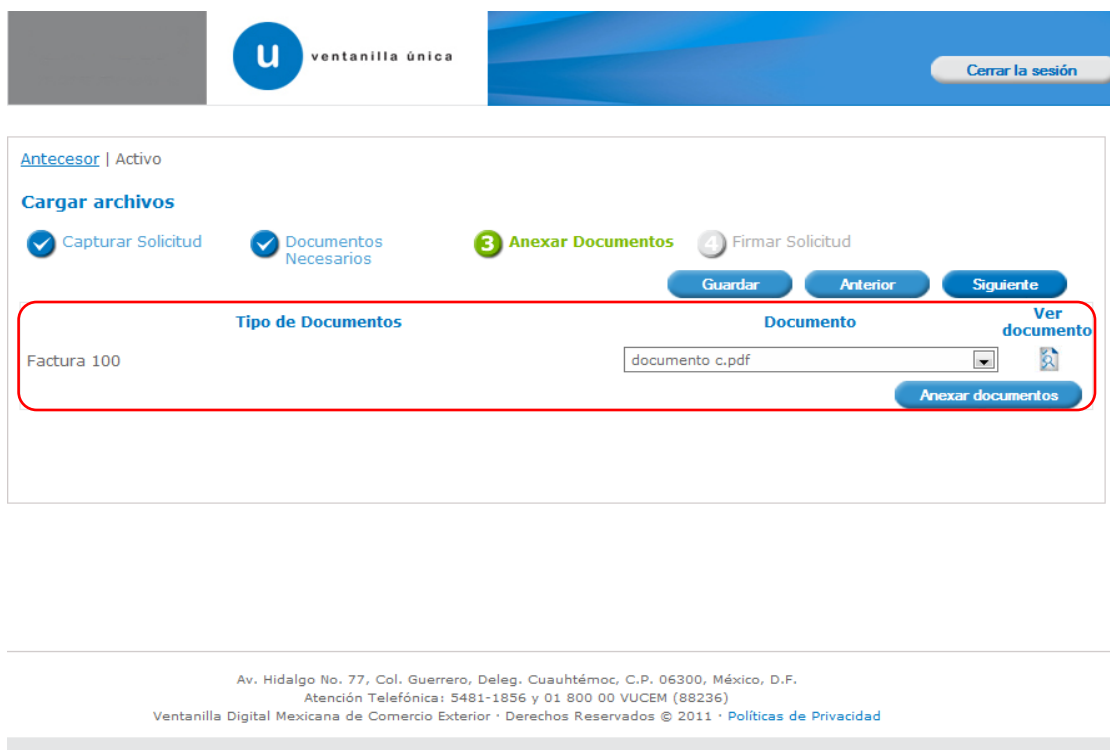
u ventanilla única

Cerrar la sesión

Antecesor | Activo

Cargar archivos

Capturar Solicitud

Documentos Necesarios

3 Anexar Documentos

4 Firmar Solicitud

Guardar

Anterior

Siguiente

| Tipo de Documentos | Documento | Ver documento |
|---|---|---|
| Factura 100 | documento c.pdf | |

Anexar documentos

Av. Hidalgo No. 77, Col. Guerrero, Deleg. Cuauhtémoc, C.P. 06300, México, D.F.
Atención Telefónica: 5481-1856 y 01 800 00 VUCEM (88236)
Ventanilla Digital Mexicana de Comercio Exterior · Derechos Reservados © 2011 · Políticas de Privacidad